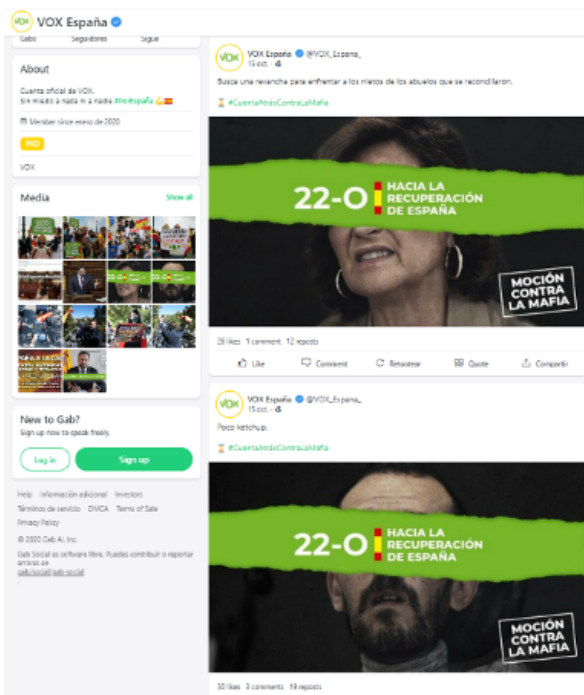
VOX España

Gabs Seguidores Sigue

About

Cuenta oficial de VOX.
Sin miedo a nada ni a nadie #VivaEspaña 💪🇪🇸

Member since enero de 2020

PRO

VOX

Media Show all

New to Gab?
Sign up now to speak freely.

Log in Sign up

Help Información adicional Investors
Términos de servicio DMCA Terms of Sale
Privacy Policy

© 2020 Gab AI, Inc.

Gab Social es software libre. Puedes contribuir o reportar errores en gab/social/gab-social

VOX España @VOX_Espana_
15 oct.

Busca una revancha para enfrentar a los nietos de los abuelos que se reconciliaron.

⌛ #CuentaAtrásContraLaMafia

22-O HACIA LA RECUPERACIÓN DE ESPAÑA

MOCIÓN CONTRA LA MAFIA

26 likes 1 comment 12 reposts

Like Comment Retweet Quote Compartir

VOX España @VOX_Espana_
15 oct.

Poco ketchup.

⌛ #CuentaAtrásContraLaMafia

22-O HACIA LA RECUPERACIÓN DE ESPAÑA

MOCIÓN CONTRA LA MAFIA

30 likes 3 comments 19 reposts